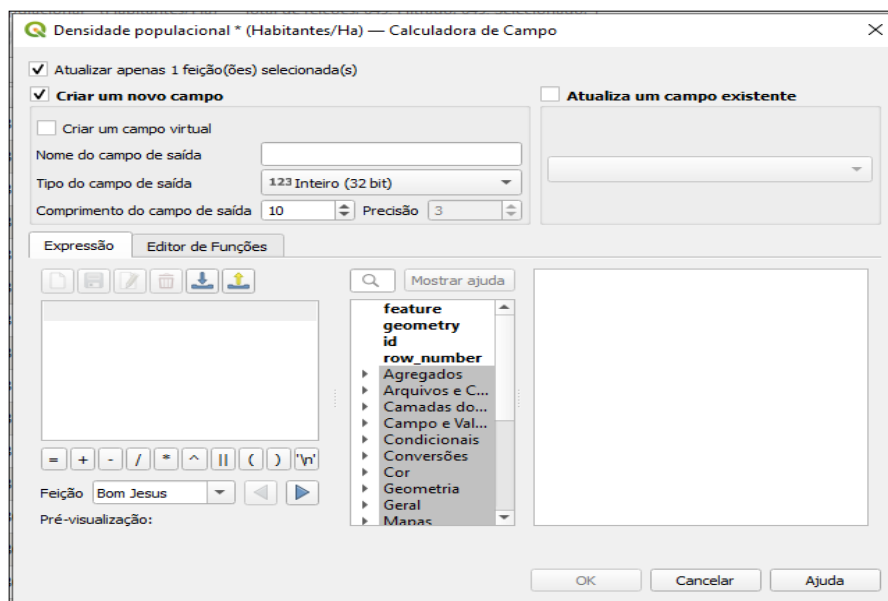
Densidade populacional * (Habitantes/Ha) — Calculadora de Campo

✓ Atualizar apenas 1 feição(ões) selecionada(s)

✓ Criar um novo campo

Atualiza um campo existente

Criar um campo virtual

Nome do campo de saída

Tipo do campo de saída 123 Inteiro (32 bit)

Comprimento do campo de saída 10 Precisão 3

Expressão Editor de Funções

Mostrar ajuda

feature
geometry
id
row_number
Agregados
Arquivos e C...
Camadas do...
Campo e Val...
Condicionais
Conversões
Cor
Geometria
Geral
Mapas

= + - / * ^ || ( ) '\n'

Feição Bom Jesus

Pré-visualização:

OK Cancelar Ajuda